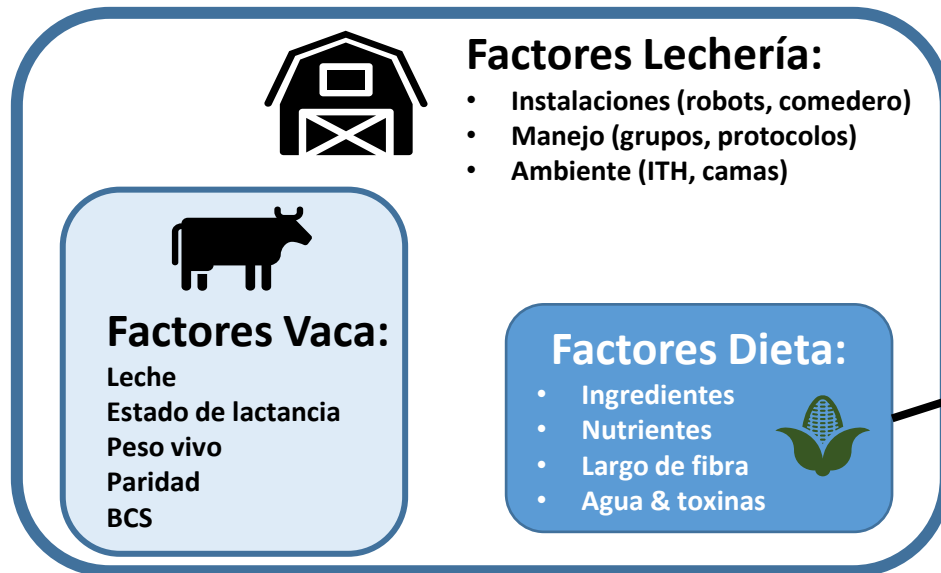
Factores Lechería:
• Instalaciones (robots, comedero)
• Manejo (grupos, protocolos)
• Ambiente (ITH, camas)

Factores Vaca:
Leche
Estado de lactancia
Peso vivo
Paridad
BCS

Factores Dieta:
• Ingredientes
• Nutrientes
• Largo de fibra
• Agua & toxinas